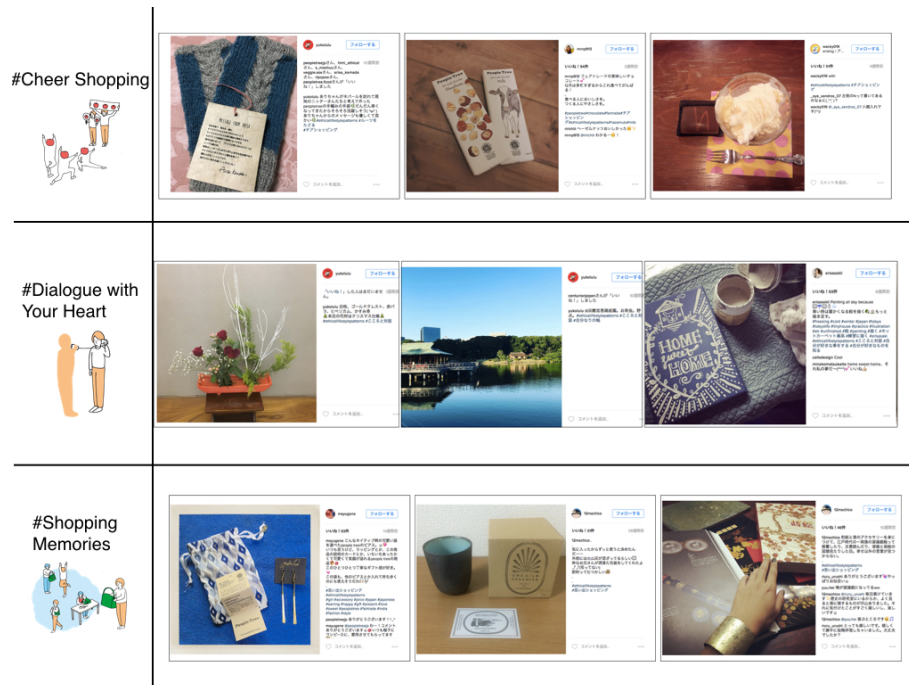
#Cheer Shopping

#Dialogue with Your Heart

#Shopping Memories

フォローする

フォローする

フォローする

フォローする

フォローする

フォローする

フォローする

フォローする

フォローする

People Tree

HOME SWEET HOME

コメントを追加...